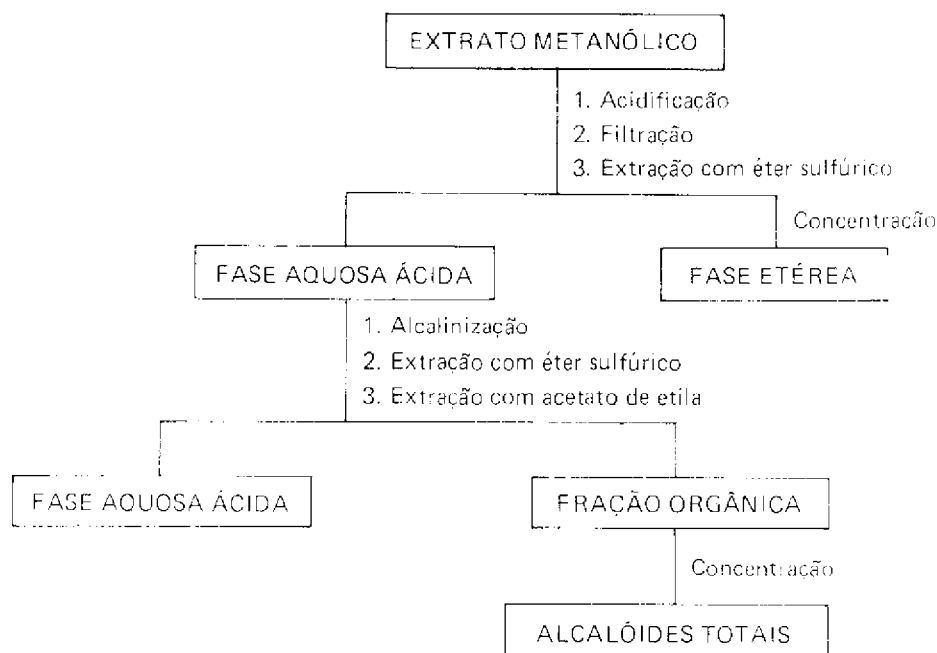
EXTRATO METANÓLICO

1. Acidificação
2. Filtração
3. Extração com éter sulfúrico

Concentração

FASE AQUOSA ÁCIDA

FASE ETÉREA

1. Alcalinização
2. Extração com éter sulfúrico
3. Extração com acetato de etila

FASE AQUOSA ÁCIDA

FRAÇÃO ORGÂNICA

Concentração

ALCALÓIDES TOTAIS